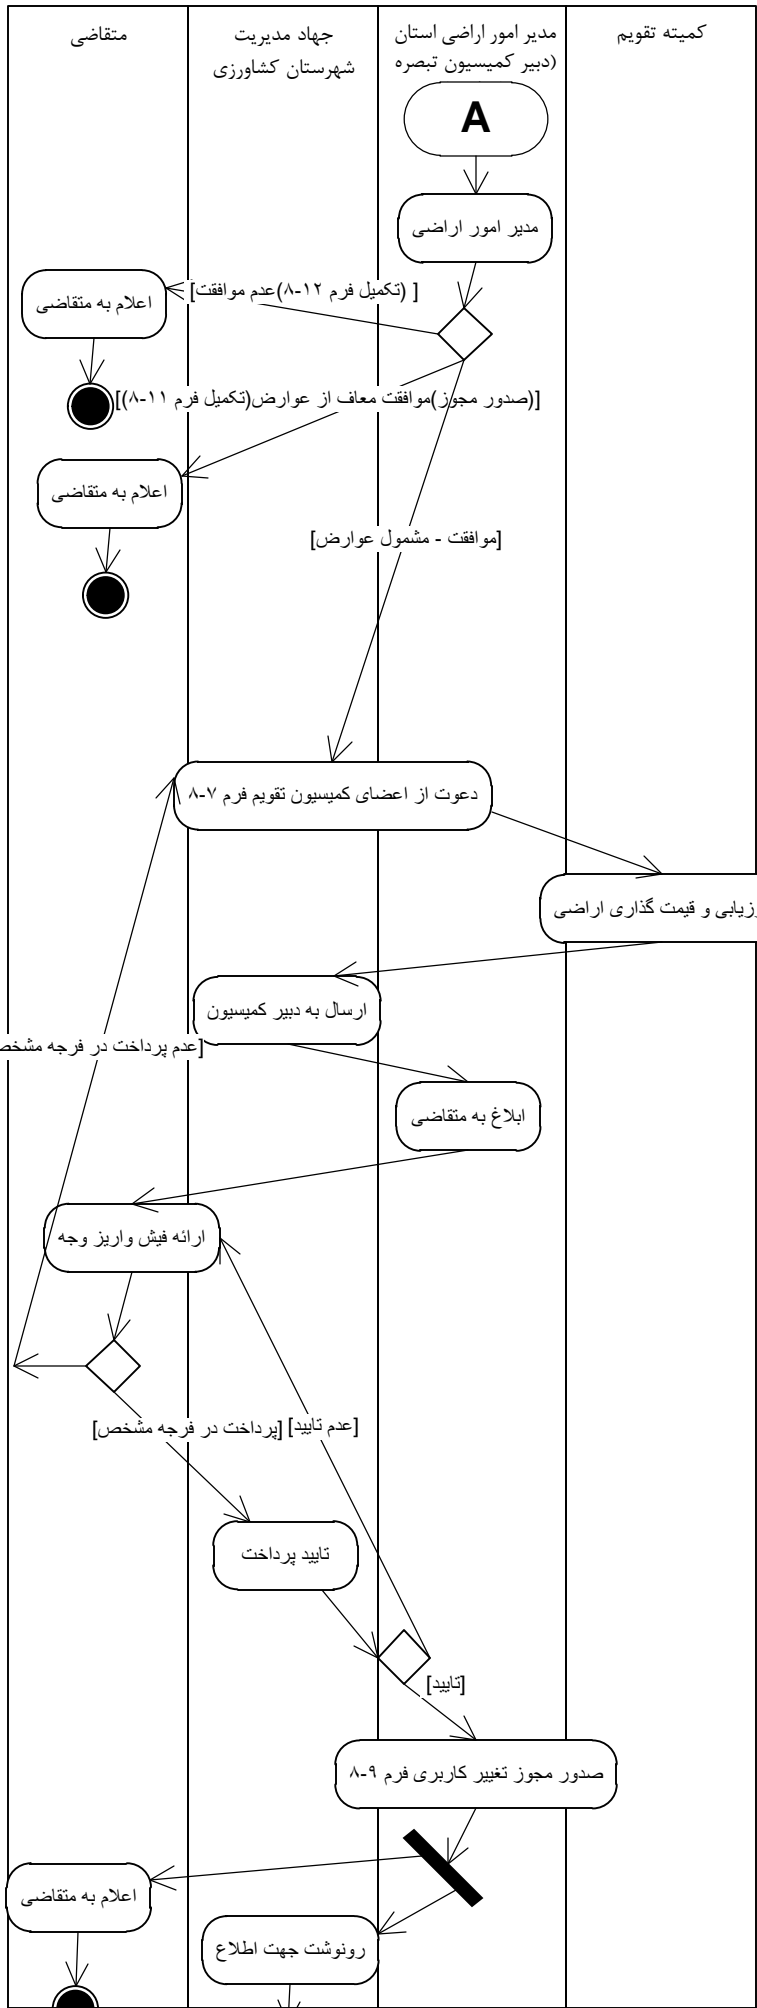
کمیته تقویم

مدیر امور اراضی استان (دبیر کمیسیون تبصره

جهاد مدیریت شهرستان کشاورزی

متقاضی

A

مدیر امور اراضی

[ (تکمیل فرم ۱۲-۸)عدم موافقت]

اعلام به متقاضی

[(صدور مجوز)موافقت معاف از عوارض(تکمیل فرم ۱۱-۸)]

اعلام به متقاضی

[موافقت - مشمول عوارض]

دعوت از اعضای کمیسیون تقویم فرم ۷-۸

زیابی و قیمت گذاری اراضی

ارسال به دبیر کمیسیون

[عدم پرداخت در فرجه مشخص

ابلاغ به متقاضی

ارائه فیش واریز وجه

[عدم تایید] [پرداخت در فرجه مشخص]

تایید پرداخت

[تایید]

صدور مجوز تغییر کاربری فرم ۹-۸

اعلام به متقاضی

رونوشت جهت اطلاع